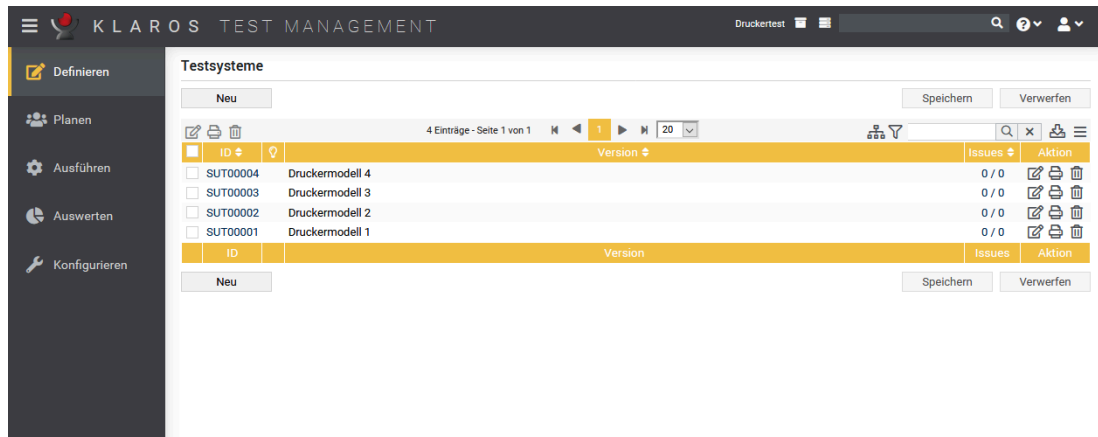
KLAROS TEST MANAGEMENT

Druckertest

Definieren

Planen

Ausführen

Auswerten

Konfigurieren

Testsysteme

Neu

Speichern

Verwerfen

4 Einträge - Seite 1 von 1

1

20

| | ID | | Version | Issues | Aktion |
|---|---|---|---|---|---|
| | SUT00004 | | Druckermodell 4 | 0 / 0 | |
| | SUT00003 | | Druckermodell 3 | 0 / 0 | |
| | SUT00002 | | Druckermodell 2 | 0 / 0 | |
| | SUT00001 | | Druckermodell 1 | 0 / 0 | |
| | ID | | Version | Issues | Aktion |

Neu

Speichern

Verwerfen